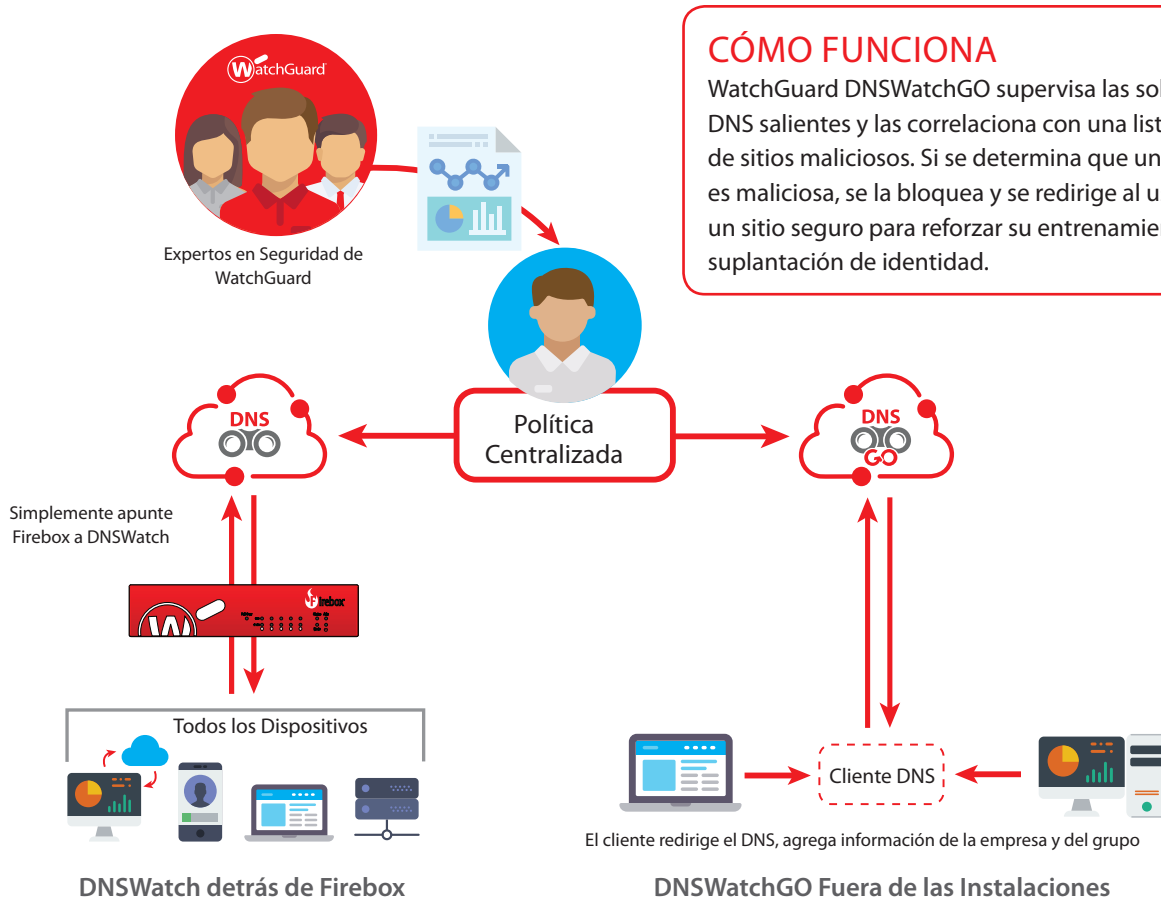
WatchGuard

Expertos en Seguridad de WatchGuard

CÓMO FUNCIONA
WatchGuard DNSWatchGO supervisa las sol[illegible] DNS salientes y las correlaciona con una list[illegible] de sitios maliciosos. Si se determina que un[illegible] es maliciosa, se la bloquea y se redirige al u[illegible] un sitio seguro para reforzar su entrenamie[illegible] suplantación de identidad.

DNS

Política Centralizada

DNS
GO

Simplemente apunte Firebox a DNSWatch

Firebox

Todos los Dispositivos

Cliente DNS

El cliente redirige el DNS, agrega información de la empresa y del grupo

DNSWatch detrás de Firebox

DNSWatchGO Fuera de las Instalaciones